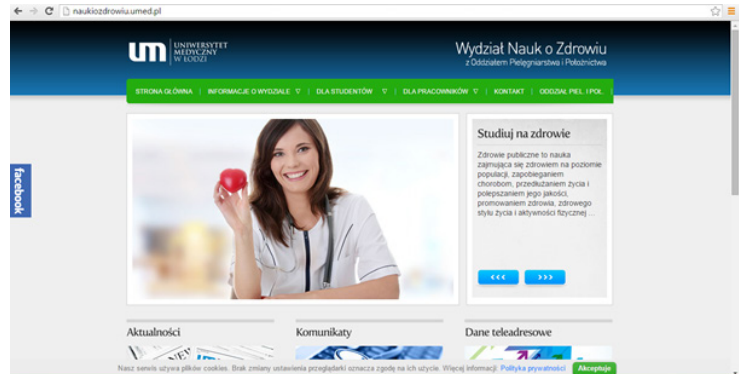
naukiozdrowiu.umed.pl

UM UNIWERSYTET MEDYCZNY W ŁODZI

Wydział Nauk o Zdrowiu
z Oddziałem Pielęgniarstwa i Położnictwa

STRONA GŁÓWNA | INFORMACJE O WYDZIALE ▽ | DLA STUDENTÓW ▽ | DLA PRACOWNIKÓW ▽ | KONTAKT | ODDZIAŁ PIEL. I POŁ.

facebook

Studiuj na zdrowie

Zdrowie publiczne to nauka zajmująca się zdrowiem na poziomie populacji, zapobieganiem chorobom, przedłużaniem życia i polepszaniem jego jakości, promowaniem zdrowia, zdrowego stylu życia i aktywności fizycznej ...

‹‹‹ ›››

Aktualności

Komunikaty

Dane teleadresowe

Nasz serwis używa plików cookies. Brak zmiany ustawienia przeglądarki oznacza zgodę na ich użycie. Więcej informacji: Polityka prywatności Akceptuje